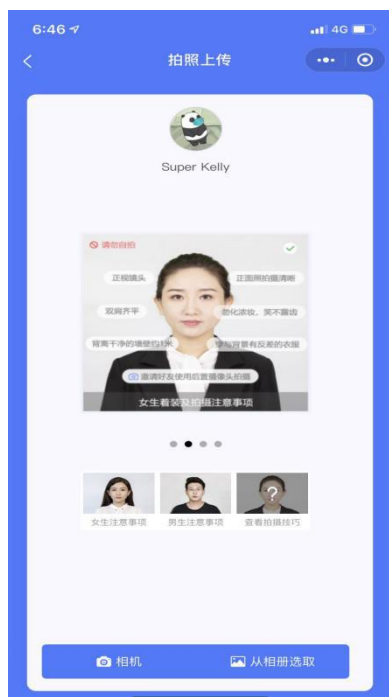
6:46

4G

拍照上传

Super Kelly

请勿自拍

正视镜头

正面照拍摄清晰

双肩齐平

淡化浓妆，笑不露齿

背离干净的墙壁位1米

穿着背景有反差的衣服

邀请好友使用后置摄像头拍摄

女生着装及拍摄注意事项

?

女生注意事项

男生注意事项

查看拍摄技巧

相机

从相册选取